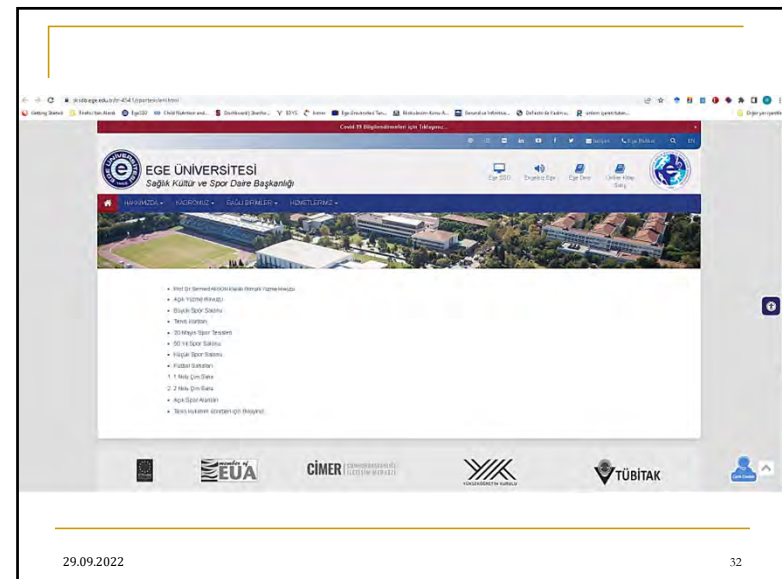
Covid-19 Bilgilendirmeleri için Tıklayınız...

EGE ÜNİVERSİTESİ
Sağlık Kültür ve Spor Daire Başkanlığı

Ege SSO Engelsiz Ege Ege Dene Online Kitap Satış

HAKKIMIZDA KADROMUZ BAĞLI BİRİMLER HİZMETLERİMİZ

• Prof.Dr.Sermed Akgün Olimpik Yüzme Havuzu
• Açık Yüzme Havuzu
• Büyük Spor Salonu
• Tenis Kortları
• 19 Mayıs Spor Tesisleri
• 50. Yıl Spor Salonu
• Küçük Spor Salonu
• Futbol Sahaları
1. 1 Nolu Çim Saha
2. 2 Nolu Çim Saha
• Açık Spor Alanları
• Tenis kortunun rezervasyonu için Buraya tıklayınız.

EUA CİMER TÜBİTAK

29.09.2022

32